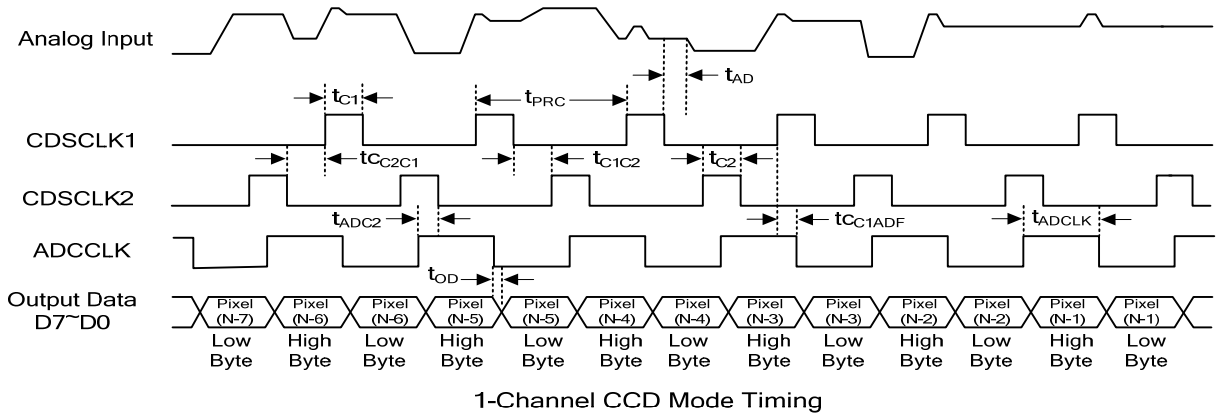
Analog Input

$t_{AD}$

$t_{C1}$

$t_{PRC}$

CDSCLK1

$tc_{C2C1}$

$t_{C1C2}$

$t_{C2}$

CDSCLK2

$t_{ADC2}$

$tc_{C1ADF}$

$t_{ADCLK}$

ADCCLK

$t_{OD}$

Output Data D7~D0

| Pixel (N-7) | Pixel (N-6) | Pixel (N-6) | Pixel (N-5) | Pixel (N-5) | Pixel (N-4) | Pixel (N-4) | Pixel (N-3) | Pixel (N-3) | Pixel (N-2) | Pixel (N-2) | Pixel (N-1) | Pixel (N-1) |
|---|---|---|---|---|---|---|---|---|---|---|---|---|
| Low Byte | High Byte | Low Byte | High Byte | Low Byte | High Byte | Low Byte | High Byte | Low Byte | High Byte | Low Byte | High Byte | Low Byte |

1-Channel CCD Mode Timing